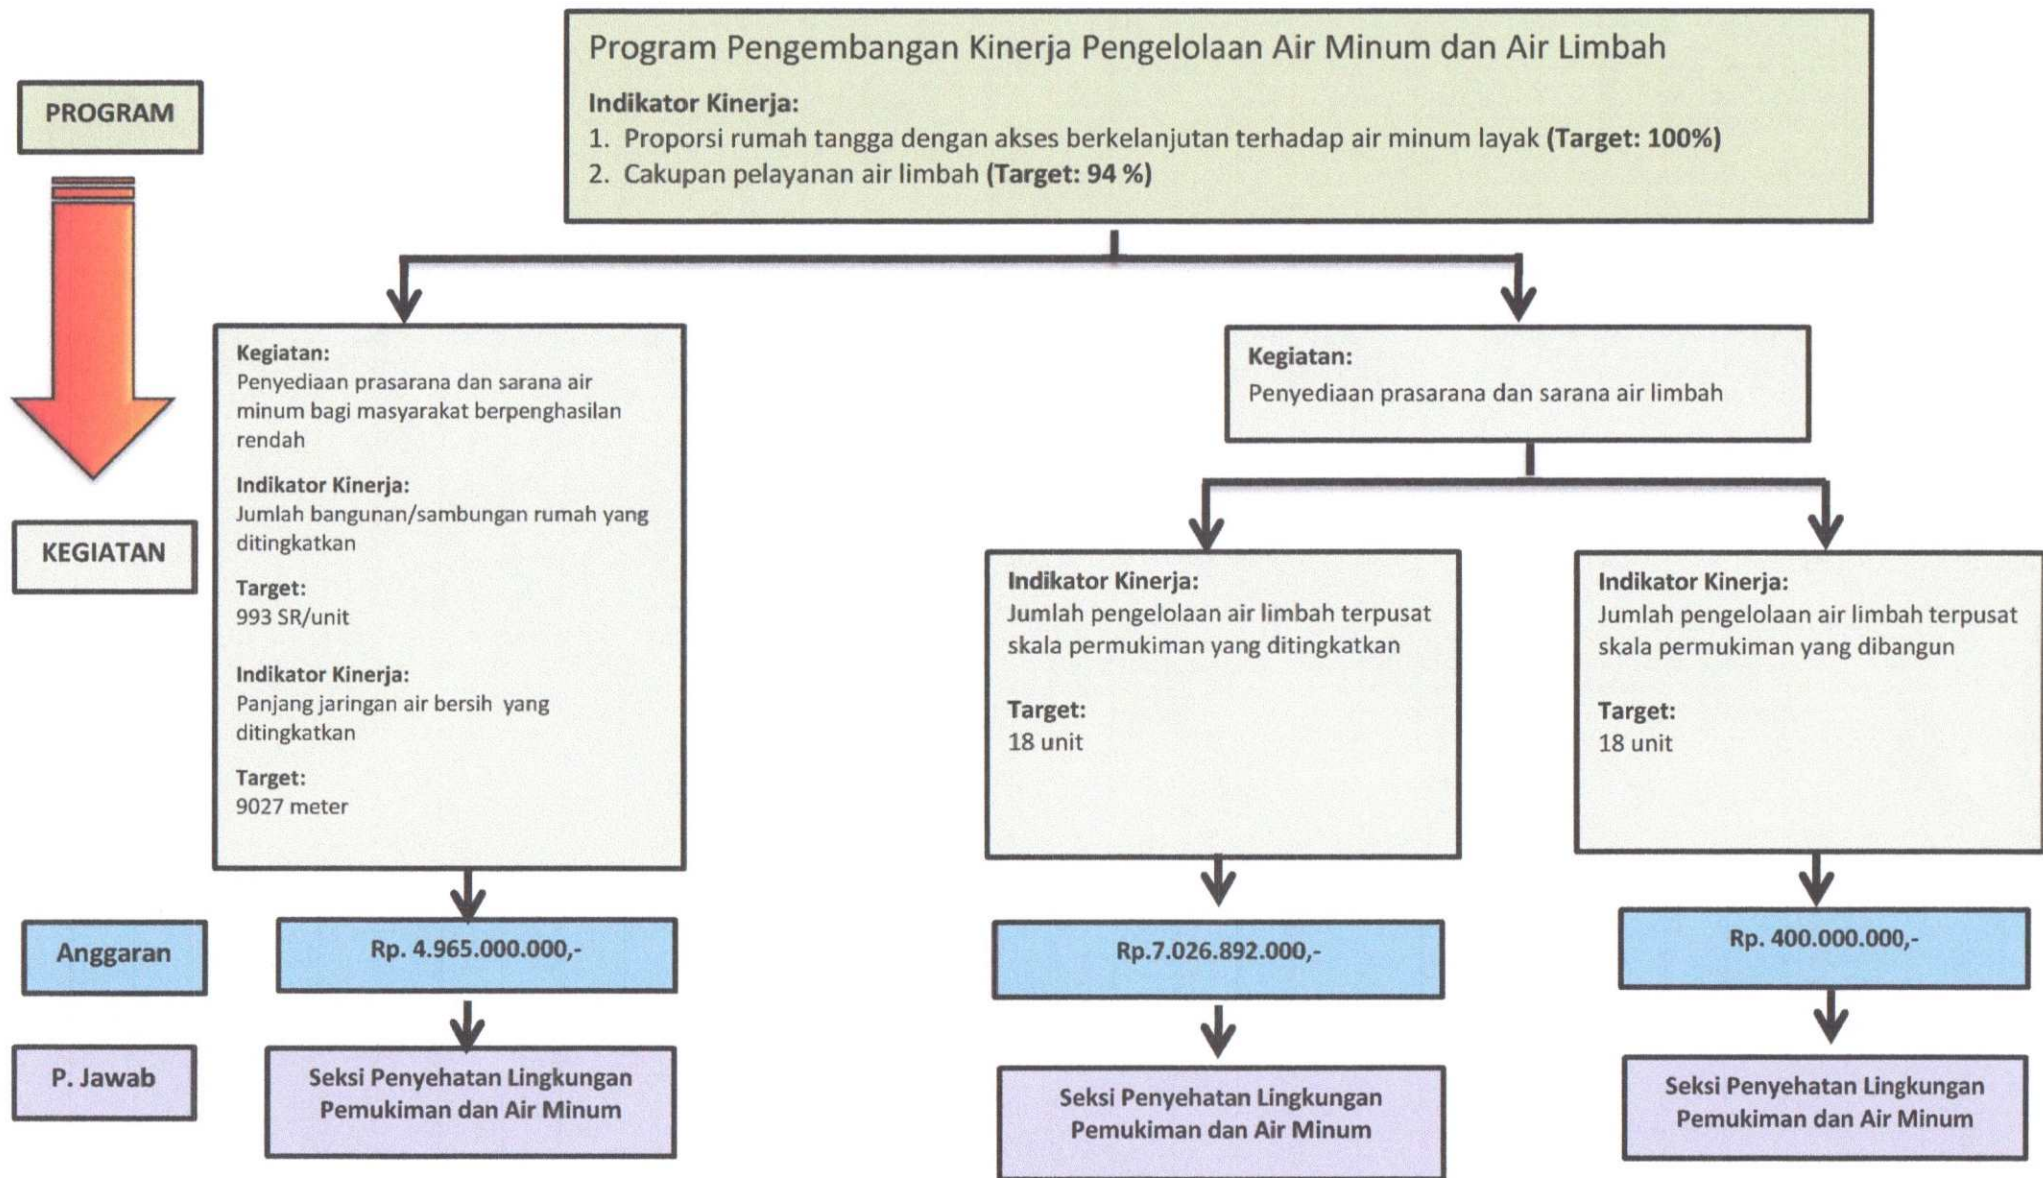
PROGRAM

Program Pengembangan Kinerja Pengelolaan Air Minum dan Air Limbah

**Indikator Kinerja:**
1. Proporsi rumah tangga dengan akses berkelanjutan terhadap air minum layak **(Target: 100%)**
2. Cakupan pelayanan air limbah **(Target: 94 %)**

KEGIATAN

**Kegiatan:**
Penyediaan prasarana dan sarana air minum bagi masyarakat berpenghasilan rendah

**Indikator Kinerja:**
Jumlah bangunan/sambungan rumah yang ditingkatkan

**Target:**
993 SR/unit

**Indikator Kinerja:**
Panjang jaringan air bersih yang ditingkatkan

**Target:**
9027 meter

**Kegiatan:**
Penyediaan prasarana dan sarana air limbah

**Indikator Kinerja:**
Jumlah pengelolaan air limbah terpusat skala permukiman yang ditingkatkan

**Target:**
18 unit

**Indikator Kinerja:**
Jumlah pengelolaan air limbah terpusat skala permukiman yang dibangun

**Target:**
18 unit

Anggaran

Rp. 4.965.000.000,-

Rp.7.026.892.000,-

Rp. 400.000.000,-

P. Jawab

Seksi Penyehatan Lingkungan Pemukiman dan Air Minum

Seksi Penyehatan Lingkungan Pemukiman dan Air Minum

Seksi Penyehatan Lingkungan Pemukiman dan Air Minum